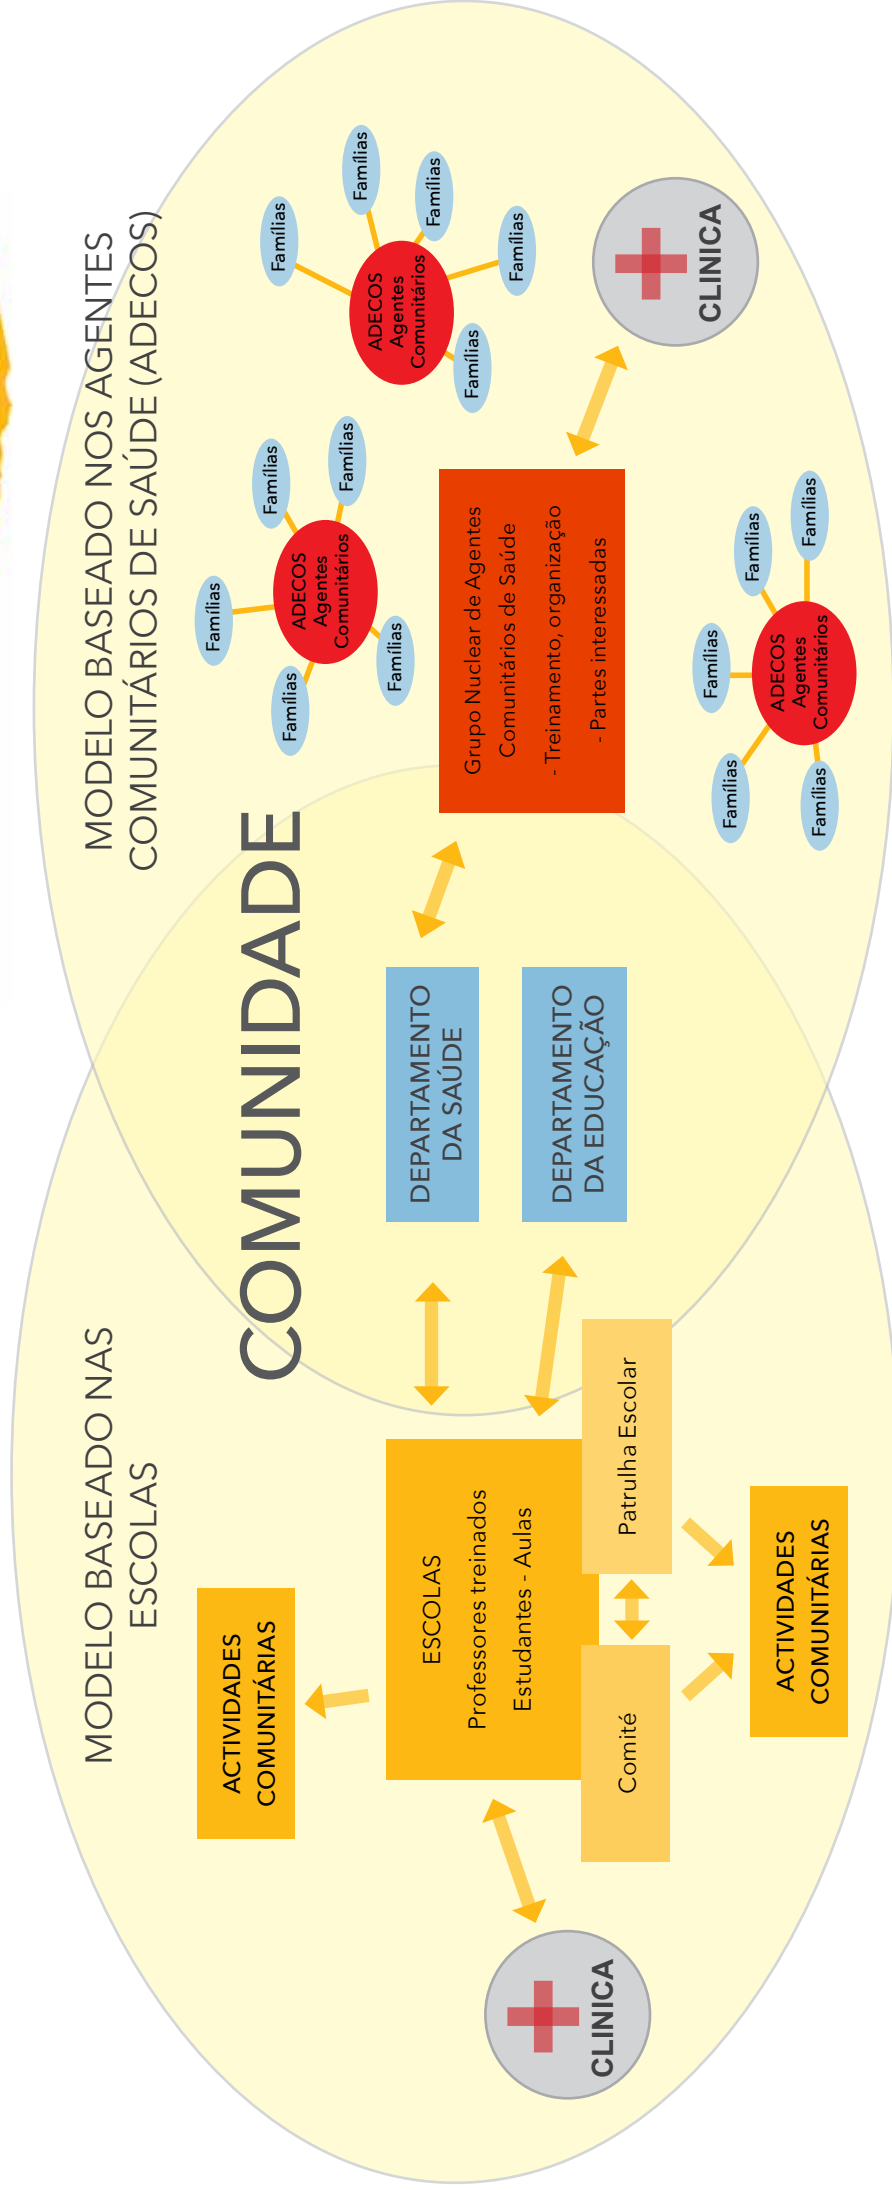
MODELO BASEADO NOS AGENTES COMUNITÁRIOS DE SAÚDE (ADECOS)

Famílias
Famílias
Famílias
Famílias
Famílias
ADECOS Agentes Comunitários

CLINICA

Famílias
Famílias
Famílias
Famílias
Famílias
ADECOS Agentes Comunitários

Grupo Nuclear de Agentes Comunitários de Saúde
- Treinamento, organização
- Partes interessadas

Famílias
Famílias
Famílias
Famílias
Famílias
ADECOS Agentes Comunitários

COMUNIDADE

DEPARTAMENTO DA SAÚDE

DEPARTAMENTO DA EDUCAÇÃO

MODELO BASEADO NAS ESCOLAS

ACTIVIDADES COMUNITÁRIAS

ESCOLAS
Professores treinados
Estudantes - Aulas

Patrulha Escolar

Comité

ACTIVIDADES COMUNITÁRIAS

CLINICA